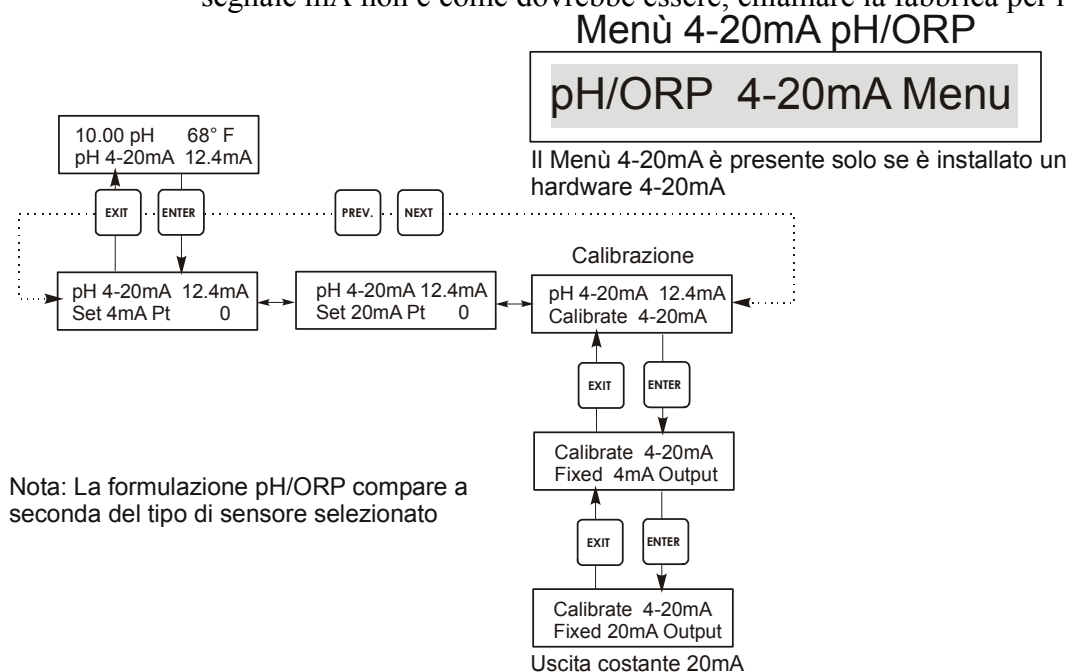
segnale mA non è come dovrebbe essere, chiamare la fabbrica per l

Menù 4-20mA pH/ORP

pH/ORP 4-20mA Menu

Il Menù 4-20mA è presente solo se è installato un hardware 4-20mA

10.00 pH 68° F
pH 4-20mA 12.4mA

EXIT

ENTER

PREV.

NEXT

pH 4-20mA 12.4mA
Set 4mA Pt 0

pH 4-20mA 12.4mA
Set 20mA Pt 0

Calibrazione

pH 4-20mA 12.4mA
Calibrate 4-20mA

EXIT

ENTER

Calibrate 4-20mA
Fixed 4mA Output

Nota: La formulazione pH/ORP compare a seconda del tipo di sensore selezionato

EXIT

ENTER

Calibrate 4-20mA
Fixed 20mA Output

Uscita costante 20mA